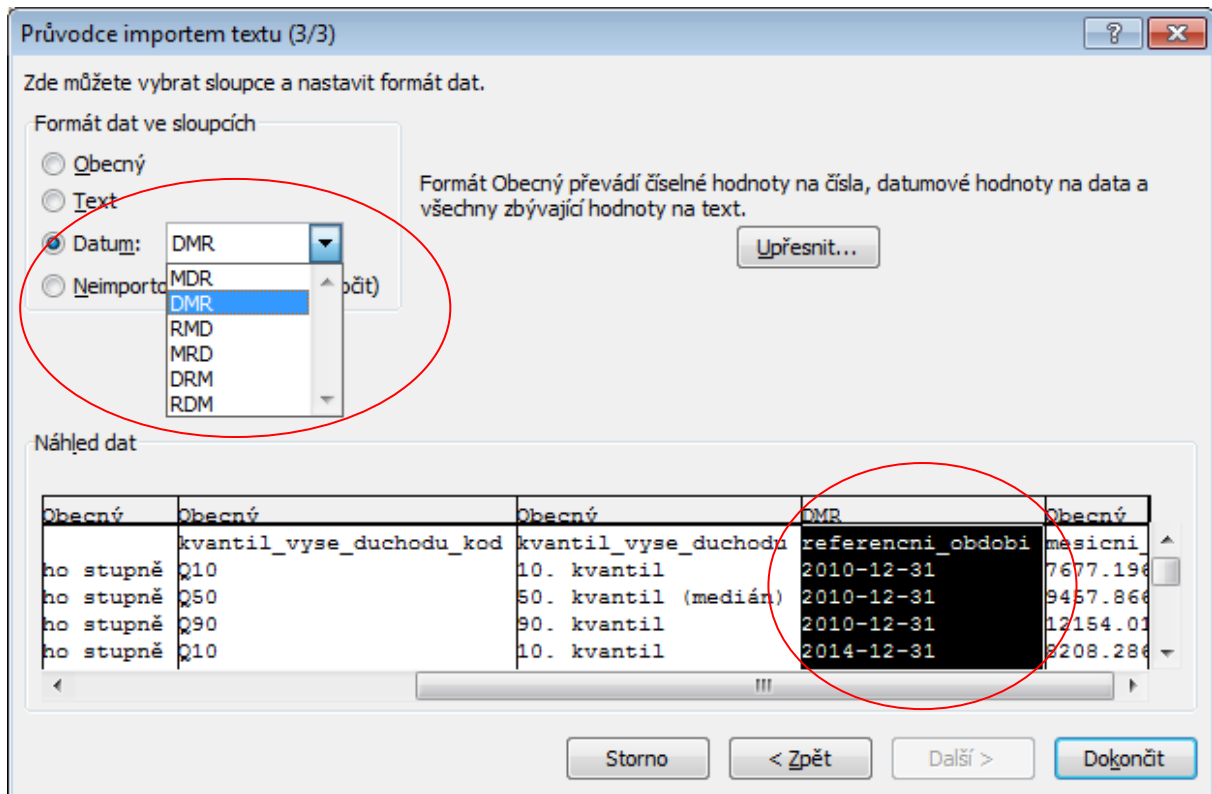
Průvodce importem textu (3/3)

?

Zde můžete vybrat sloupce a nastavit formát dat.

Formát dat ve sloupcích

Obecný

Text

Datum: DMR

Neimporto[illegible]čit)

MDR
DMR
RMD
MRD
DRM
RDM

Formát Obecný převádí číselné hodnoty na čísla, datumové hodnoty na data a všechny zbývající hodnoty na text.

Upřesnit...

Náhled dat

| Obecný | Obecný | Obecný | DMR | Obecný |
|---|---|---|---|---|
| | kvantil_vyse_duchodu_kod | kvantil_vyse_duchodu | referencni_obdobi | mesicni_ |
| ho stupně | Q10 | 10. kvantil | 2010-12-31 | 7677.196 |
| ho stupně | Q50 | 50. kvantil (medián) | 2010-12-31 | 9457.866 |
| ho stupně | Q90 | 90. kvantil | 2010-12-31 | 12154.01 |
| ho stupně | Q10 | 10. kvantil | 2014-12-31 | 8208.286 |

Storno

< Zpět

Další >

Dokončit